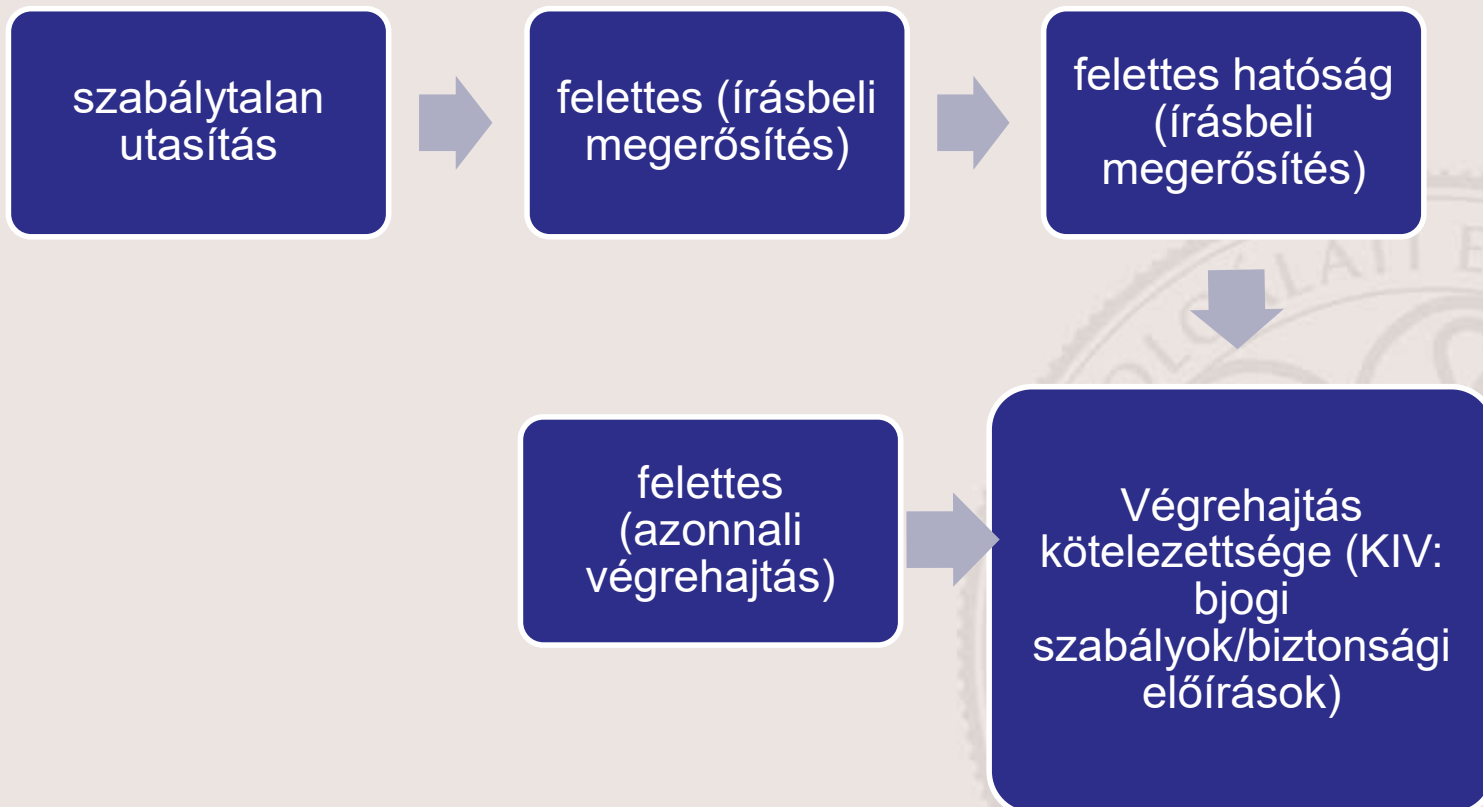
szabálytalan utasítás

felettes (írásbeli megerősítés)

felettes hatóság (írásbeli megerősítés)

felettes (azonnali végrehajtás)

Végrehajtás kötelezettsége (KIV: bjogi szabályok/biztonsági előírások)